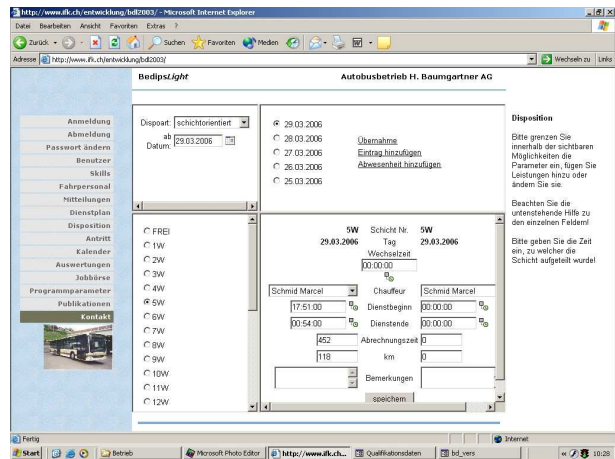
http://www.ifk.ch/entwicklung/bd2003/ - Microsoft Internet Explorer

Datei Bearbeiten Ansicht Favoriten Extras ?

Zurück Suchen Favoriten Medien

Adresse http://www.ifk.ch/entwicklung/bd2003/ Wechseln zu Links

BedipsLight

Autobusbetrieb H. Baumgartner AG

Anmeldung
Abmeldung
Passwort ändern
Benutzer
Skills
Fahrpersonal
Mitteilungen
Dienstplan
Disposition
Antritt
Kalender
Auswertungen
Jobbörse
Programmparameter
Publikationen
Kontakt

Dispoart: schichtorientiert
ab Datum: 29.03.2006

29.03.2006
28.03.2006
27.03.2006
26.03.2006
25.03.2006

Übernahme
Eintrag hinzufügen
Abwesenheit hinzufügen

FREI
1W
2W
3W
4W
5W
6W
7W
8W
9W
10W
11W
12W

| 5W | Schicht Nr. | 5W |
|---|---|---|
| 29.03.2006 | Tag | 29.03.2006 |

Wechselzeit
00:00:00

Schmid Marcel | Chauffeur | Schmid Marcel
17:51:00 | Dienstbeginn | 00:00:00
00:54:00 | Dienstende | 00:00:00
452 | Abrechnungszeit | 0
118 | km | 0
Bemerkungen

speichern

Disposition

Bitte grenzen Sie innerhalb der sichtbaren Möglichkeiten die Parameter ein, fügen Sie Leistungen hinzu oder ändern Sie sie.

Beachten Sie die untenstehende Hilfe zu den einzelnen Feldern!

Bitte geben Sie die Zeit ein, zu welcher die Schicht aufgeteilt wurde!

Fertig
Internet

Start Betrieb Microsoft Photo Editor http://www.ifk.ch... Qualifikationsdaten bd_vers 10:28